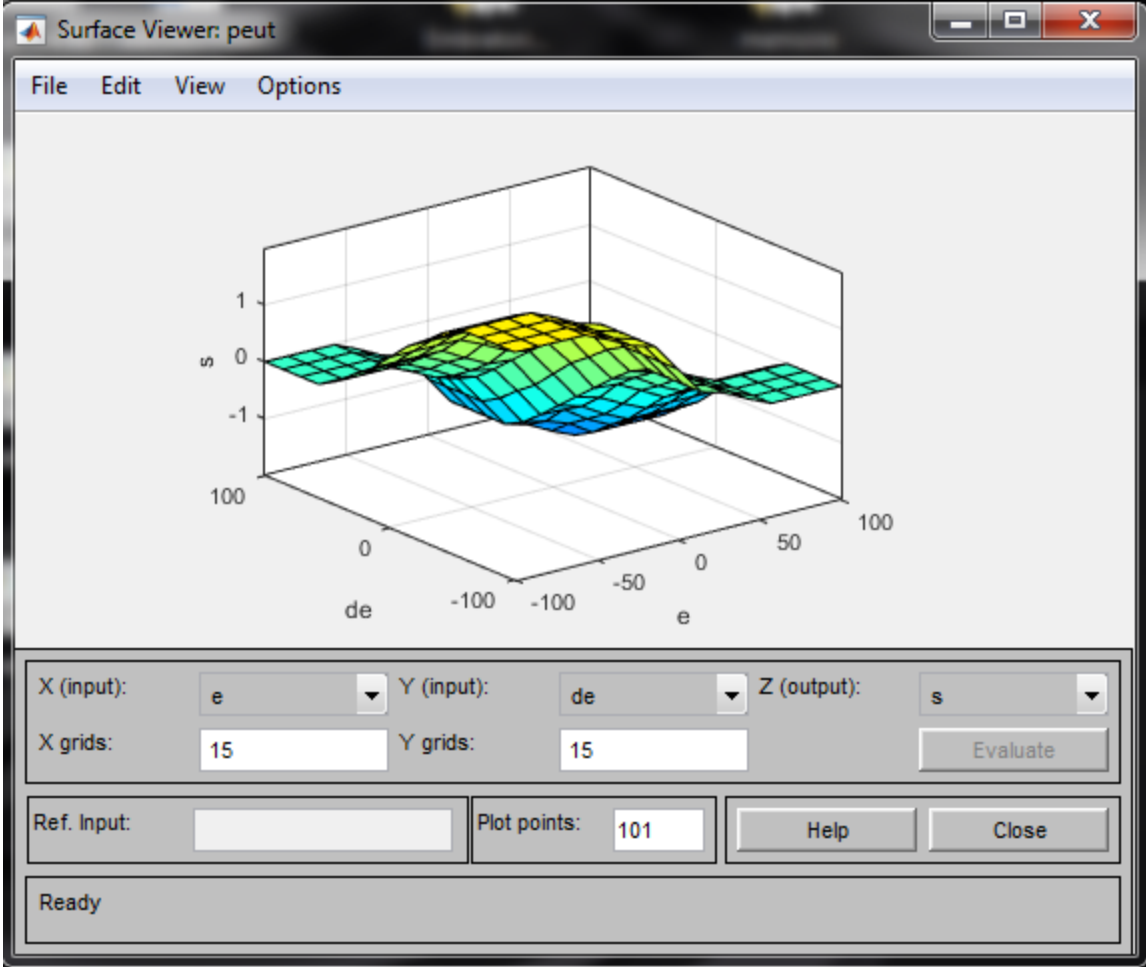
Surface Viewer: peut

File Edit View Options

1
0
-1
s

100
0
-100
de

-100
-50
0
50
100
e

X (input): e
Y (input): de
Z (output): s
X grids: 15
Y grids: 15
Evaluate

Ref. Input:
Plot points: 101
Help
Close

Ready